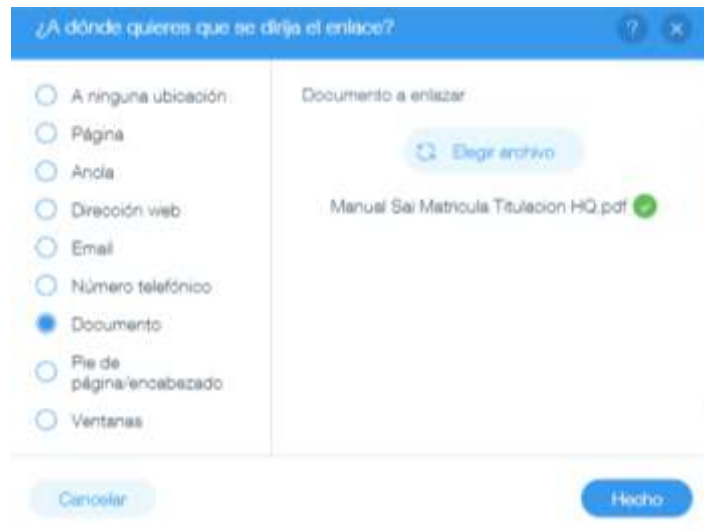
¿A dónde quieres que se dirija el enlace?

?

A ninguna ubicación

Página

Ancla

Dirección web

Email

Número telefónico

Documento

Pie de página/encabezado

Ventanas

Documento a enlazar

Elegir archivo

Manual Sai Matricula Titulacion HQ.pdf

Cancelar

Hecho